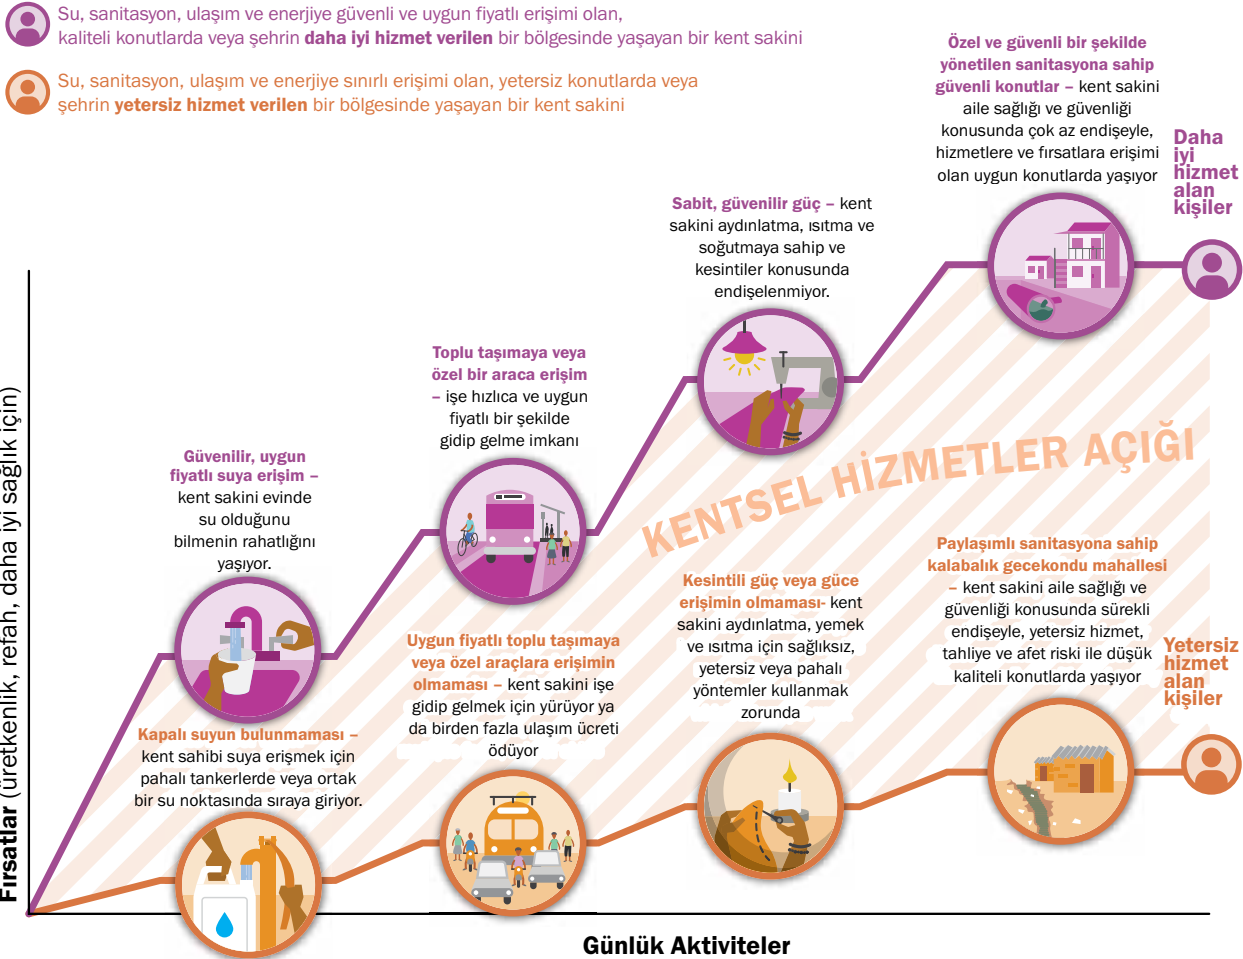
Su, sanitasyon, ulaşım ve enerjiye güvenli ve uygun fiyatlı erişimi olan, kaliteli konutlarda veya şehrin **daha iyi hizmet verilen** bir bölgesinde yaşayan bir kent sakini

Su, sanitasyon, ulaşım ve enerjiye sınırlı erişimi olan, yetersiz konutlarda veya şehrin **yetersiz hizmet verilen** bir bölgesinde yaşayan bir kent sakini

**Özel ve güvenli bir şekilde yönetilen sanitasyona sahip güvenli konutlar –** kent sakini aile sağlığı ve güvenliği konusunda çok az endişeyle, hizmetlere ve fırsatlara erişimi olan uygun konutlarda yaşıyor

**Daha iyi hizmet alan kişiler**

**Sabit, güvenilir güç –** kent sakini aydınlatma, ısıtma ve soğutmaya sahip ve kesintiler konusunda endişelenmiyor.

**Toplu taşımaya veya özel bir araca erişim –** işe hızlıca ve uygun fiyatlı bir şekilde gidip gelme imkanı

**Güvenilir, uygun fiyatlı suya erişim –** kent sakini evinde su olduğunu bilmenin rahatlığını yaşıyor.

KENTSEL HİZMETLER AÇIĞI

**Paylaşımlı sanitasyona sahip kalabalık gecekondu mahallesi –** kent sakini aile sağlığı ve güvenliği konusunda sürekli endişeyle, yetersiz hizmet, tahliye ve afet riski ile düşük kaliteli konutlarda yaşıyor

**Kesintili güç veya güce erişimin olmaması-** kent sakini aydınlatma, yemek ve ısıtma için sağlıksız, yetersiz veya pahalı yöntemler kullanmak zorunda

**Uygun fiyatlı toplu taşımaya veya özel araçlara erişimin olmaması –** kent sakini işe gidip gelmek için yürüyor ya da birden fazla ulaşım ücreti ödüyor

**Kapalı suyun bulunmaması –** kent sahibi suya erişmek için pahalı tankerlerde veya ortak bir su noktasında sıraya giriyor.

**Yetersiz hizmet alan kişiler**

**Fırsatlar** (üretkenlik, refah, daha iyi sağlık için)

**Günlük Aktiviteler**